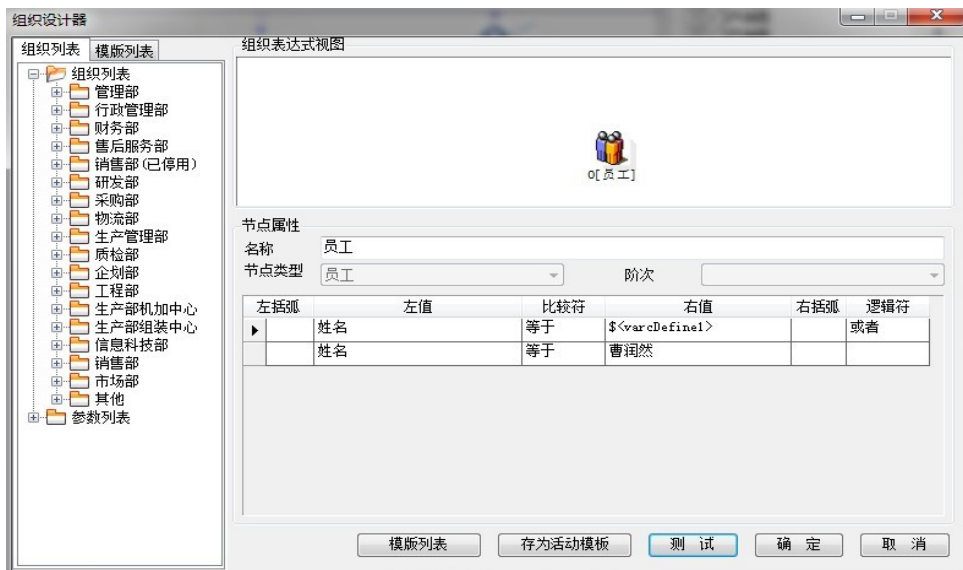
组织设计器

组织列表 模版列表

组织列表
管理部
行政管理部
财务部
售后服务部
销售部(已停用)
研发部
采购部
物流部
生产管理部
质检部
企划部
工程部
生产部机加中心
生产部组装中心
信息科技部
销售部
市场部
其他
参数列表

组织表达式视图

0[员工]

节点属性
名称 员工
节点类型 员工 阶次

| 左括弧 | 左值 | 比较符 | 右值 | 右括弧 | 逻辑符 |
|---|---|---|---|---|---|
| | 姓名 | 等于 | $<varcDefine1> | | 或者 |
| | 姓名 | 等于 | 曹润然 | | |

模版列表 存为活动模板 测 试 确 定 取 消